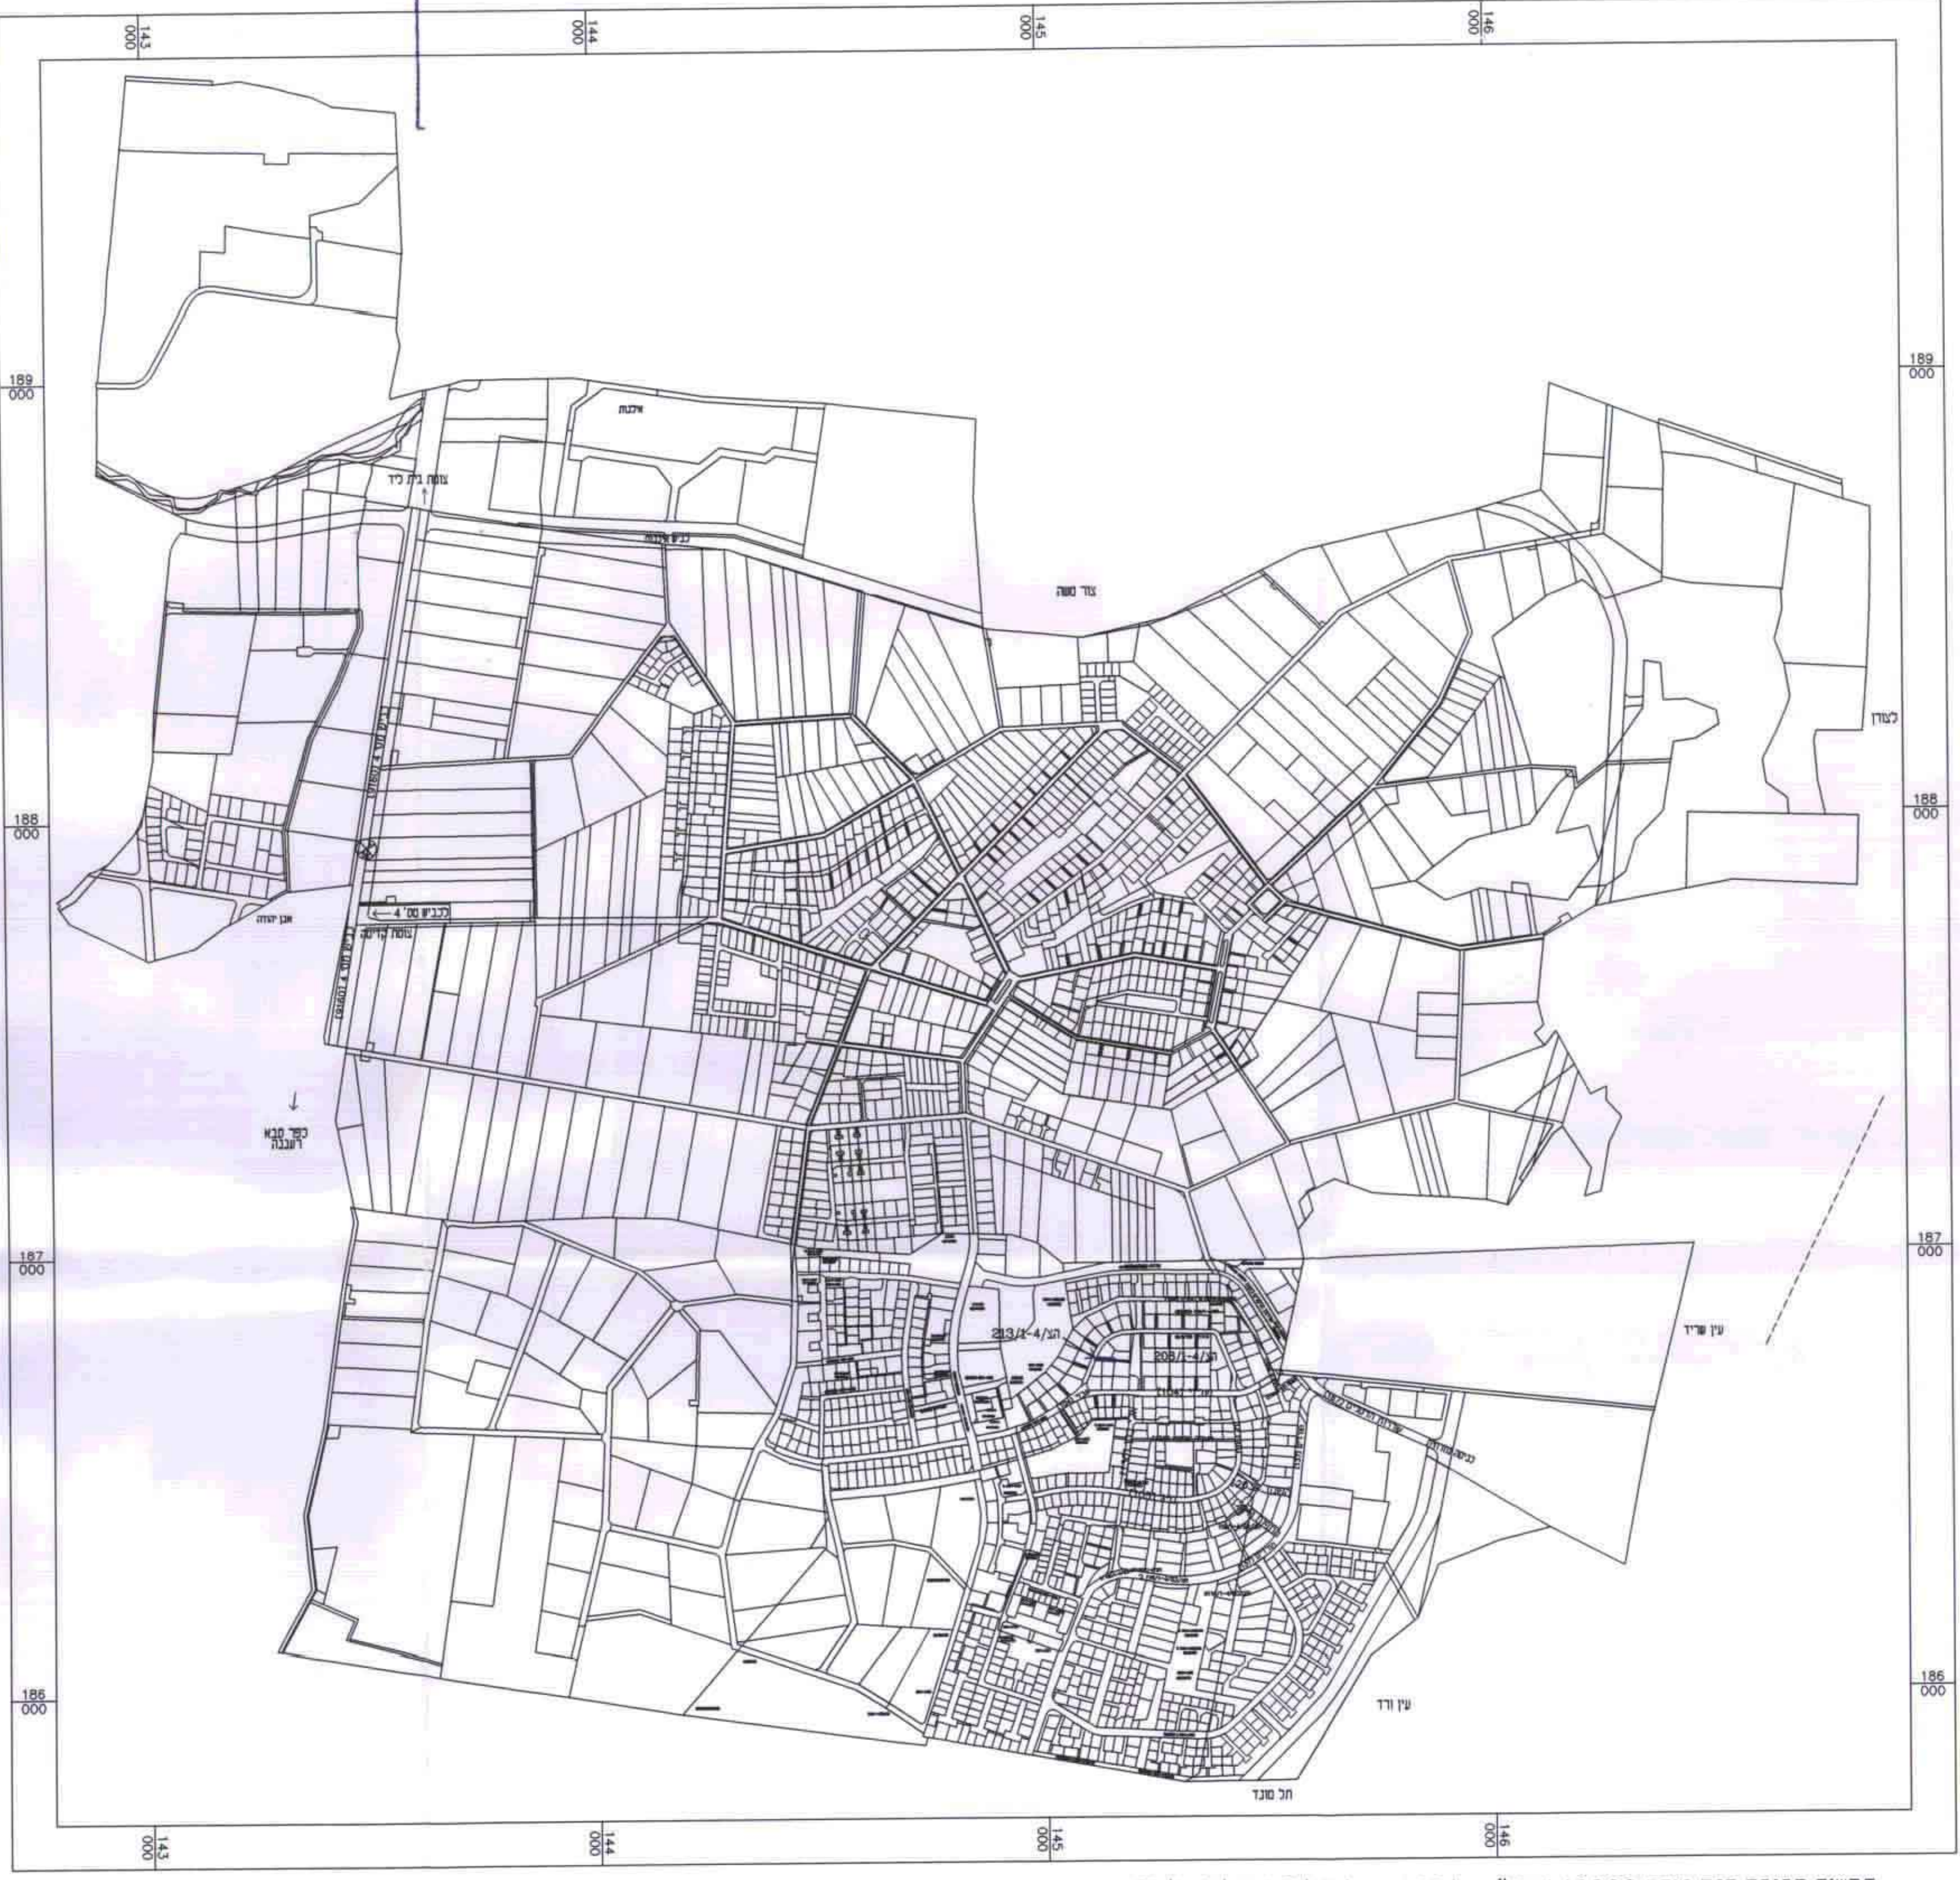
143
000
144
000
145
000
146
000

189
000
188
000
187
000
186
000

189
000
188
000
187
000
186
000

אלבות
צומת בית ליד
כביש ארצי
צור משה
לנורדן
כביש מס' 4
צומת קדימה
אבן יהודה
כפר סבא
רעננה
הצ/1-4/213
הצ/1-4/208
עין שריד
כניסה מזרחית
עין ורד
תל מונד

143
000
144
000
145
000
146
000